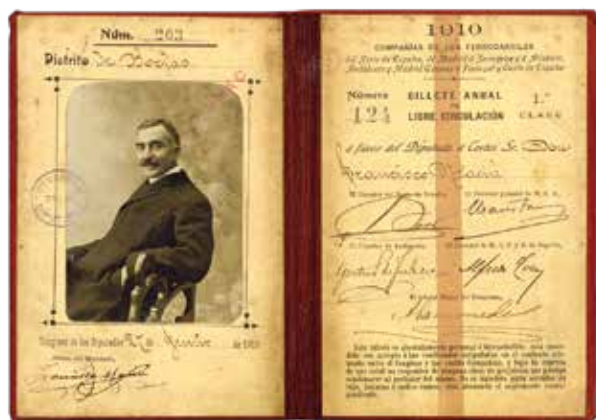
Núm. 263

Distrito de Becerreá

Congreso de los Diputados 1.° de Marzo de 1910

Firma del Diputado

Francisco Moreno

1910

COMPAÑÍAS DE LOS FERROCARRILES

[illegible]

Número 124

BILLETE ANUAL DE LIBRE CIRCULACIÓN

1.ª CLASE

á favor del Diputado á Cortes Sr. Don Francisco Moreno

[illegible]

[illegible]

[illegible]

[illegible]

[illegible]